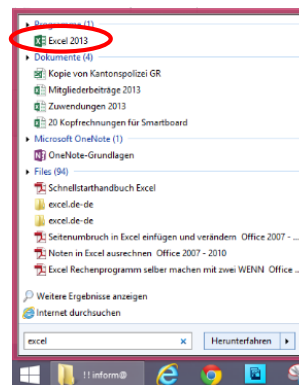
Programme (1)
Excel 2013
Dokumente (4)
Kopie von Kantonspolizei GR
Mitgliederbeiträge 2013
Zuwendungen 2013
20 Kopfrechnungen für Smartboard
Microsoft OneNote (1)
OneNote-Grundlagen
Files (94)
Schnellstarthandbuch Excel
excel.de-de
excel.de-de
Seitenumbruch in Excel einfügen und verändern Office 2007 -
Noten in Excel ausrechnen Office 2007 - 2010
Excel Rechenprogramm selber machen mit zwei WENN Office
Weitere Ergebnisse anzeigen
Internet durchsuchen
excel
Herunterfahren
!! inform@